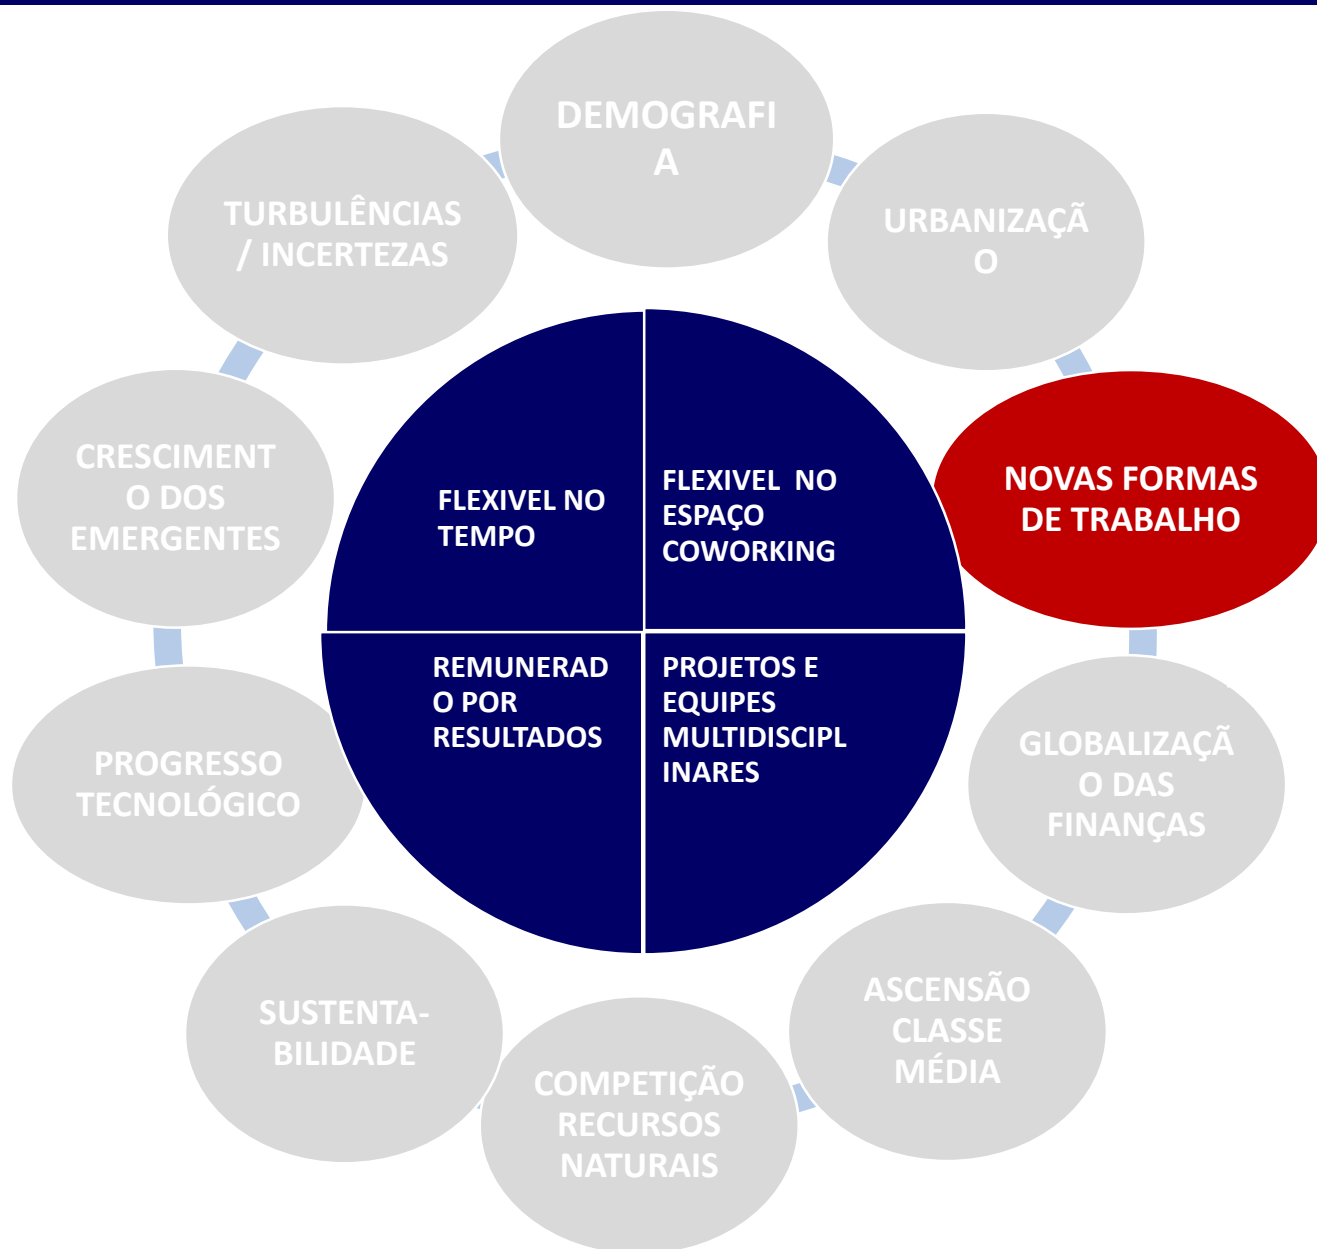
DEMOGRAFIA

URBANIZAÇÃO

NOVAS FORMAS DE TRABALHO

GLOBALIZAÇÃO DAS FINANÇAS

ASCENSÃO CLASSE MÉDIA

COMPETIÇÃO RECURSOS NATURAIS

SUSTENTA-BILIDADE

PROGRESSO TECNOLÓGICO

CRESCIMENTO DOS EMERGENTES

TURBULÊNCIAS / INCERTEZAS

FLEXIVEL NO TEMPO

FLEXIVEL NO ESPAÇO COWORKING

REMUNERADO POR RESULTADOS

PROJETOS E EQUIPES MULTIDISCIPLINARES